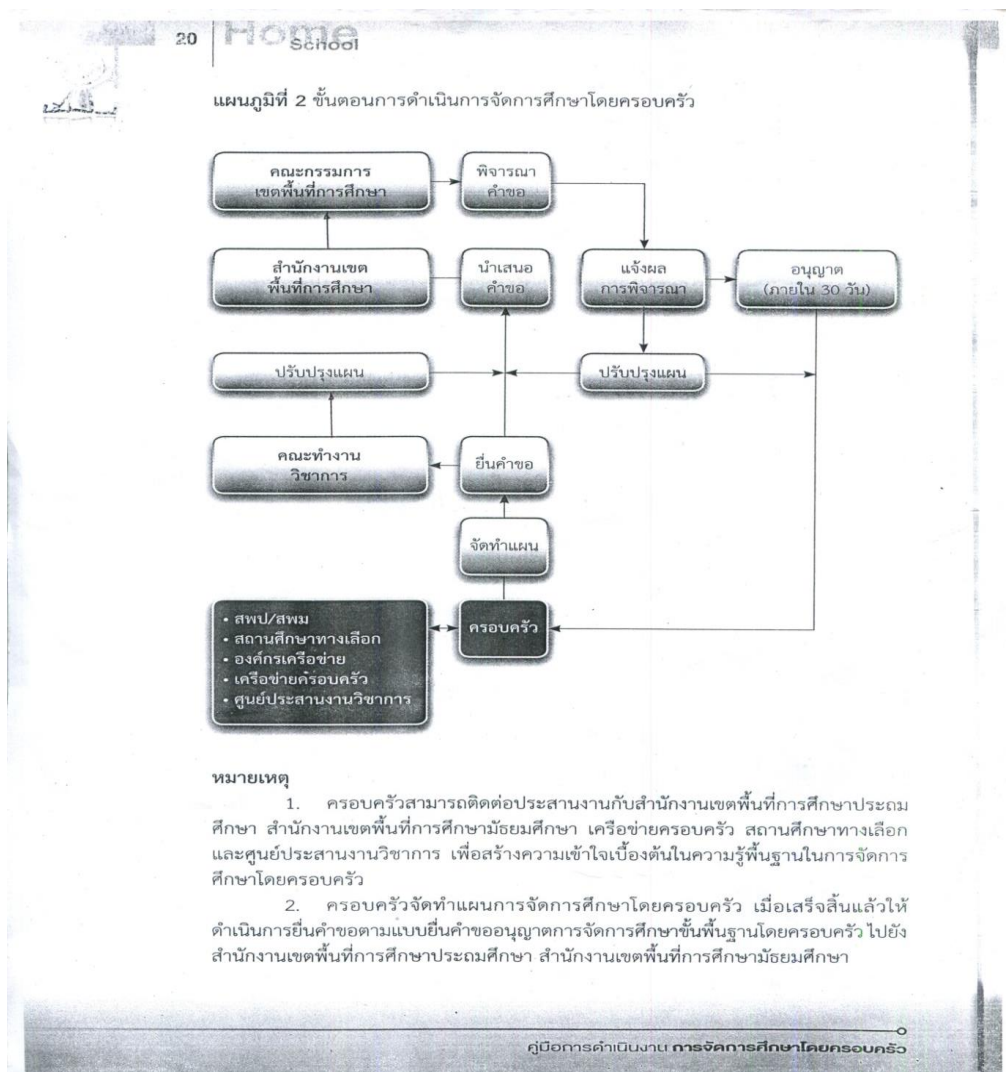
20 Home School

แผนภูมิที่ 2 ขั้นตอนการดำเนินการจัดการศึกษาโดยครอบครัว

คณะกรรมการ เขตพื้นที่การศึกษา

พิจารณา คำขอ

สำนักงานเขต พื้นที่การศึกษา

นำเสนอ คำขอ

แจ้งผล การพิจารณา

อนุญาต (ภายใน 30 วัน)

ปรับปรุงแผน

ปรับปรุงแผน

คณะทำงาน วิชาการ

ยื่นคำขอ

จัดทำแผน

• สพป/สพม
• สถานศึกษาทางเลือก
• องค์กรเครือข่าย
• เครือข่ายครอบครัว
• ศูนย์ประสานงานวิชาการ

ครอบครัว

หมายเหตุ

1. ครอบครัวสามารถติดต่อประสานงานกับสำนักงานเขตพื้นที่การศึกษาประถมศึกษา สำนักงานเขตพื้นที่การศึกษามัธยมศึกษา เครือข่ายครอบครัว สถานศึกษาทางเลือก และศูนย์ประสานงานวิชาการ เพื่อสร้างความเข้าใจเบื้องต้นในความรู้พื้นฐานในการจัดการศึกษาโดยครอบครัว

2. ครอบครัวจัดทำแผนการจัดการศึกษาโดยครอบครัว เมื่อเสร็จสิ้นแล้วให้ดำเนินการยื่นคำขอตามแบบยื่นคำขออนุญาตการจัดการศึกษาขั้นพื้นฐานโดยครอบครัว ไปยังสำนักงานเขตพื้นที่การศึกษาประถมศึกษา สำนักงานเขตพื้นที่การศึกษามัธยมศึกษา

คู่มือการดำเนินงาน การจัดการศึกษาโดยครอบครัว